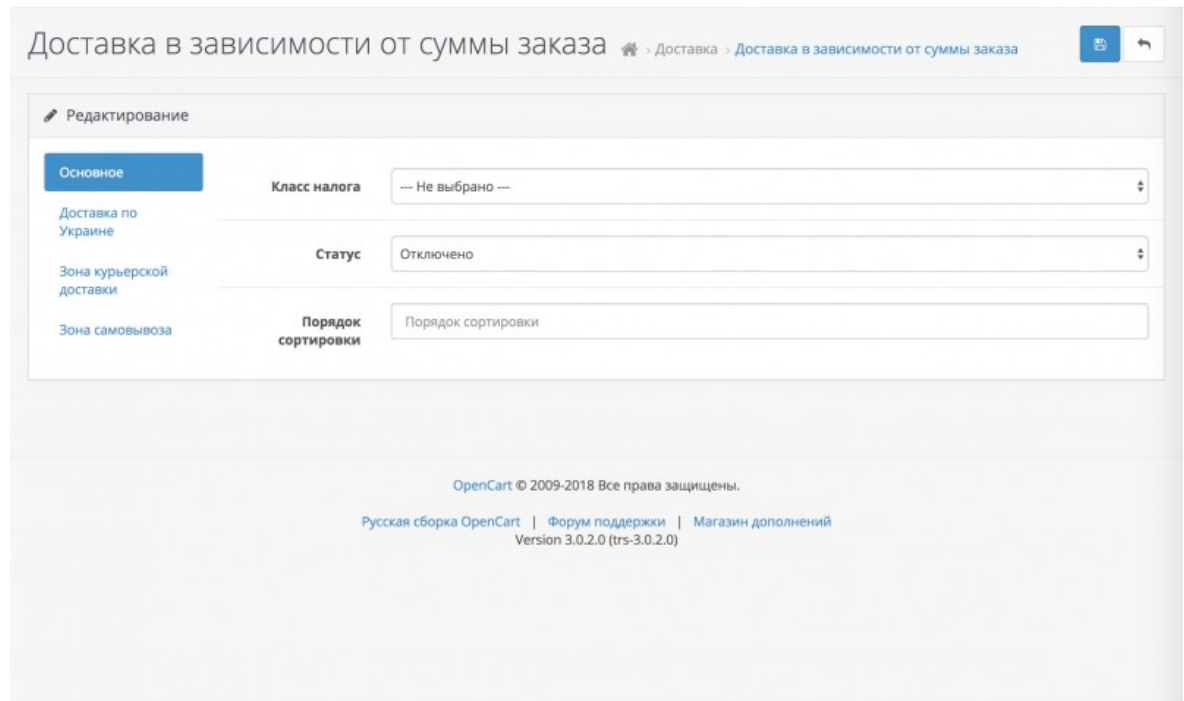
Доставка в зависимости от суммы заказа › Доставка › Доставка в зависимости от суммы заказа

Редактирование

Основное

Доставка по Украине

Зона курьерской доставки

Зона самовывоза

Класс налога --- Не выбрано ---

Статус Отключено

Порядок сортировки Порядок сортировки

OpenCart © 2009-2018 Все права защищены.

Русская сборка OpenCart | Форум поддержки | Магазин дополнений
Version 3.0.2.0 (trs-3.0.2.0)